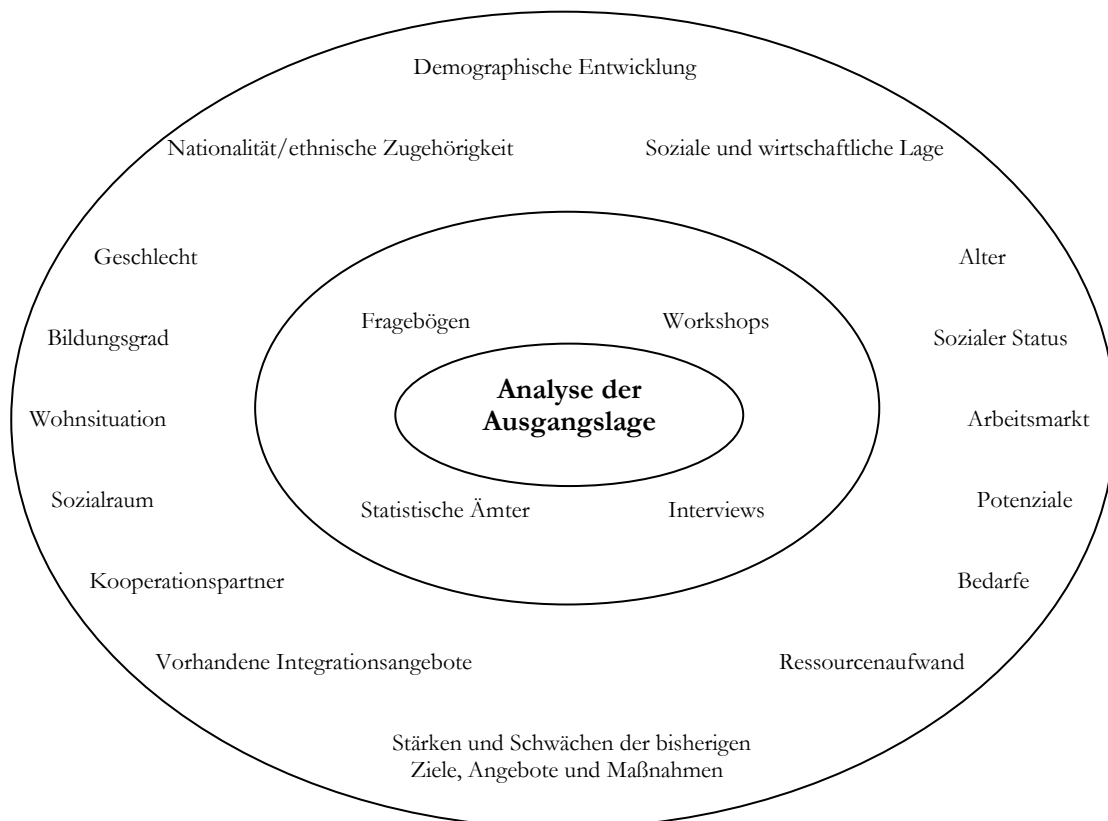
Demographische Entwicklung

Nationalität/ethnische Zugehörigkeit

Soziale und wirtschaftliche Lage

Geschlecht

Alter

Fragebögen

Workshops

Bildungsgrad

Sozialer Status

**Analyse der Ausgangslage**

Wohnsituation

Arbeitsmarkt

Statistische Ämter

Interviews

Sozialraum

Potenziale

Kooperationspartner

Bedarfe

Vorhandene Integrationsangebote

Ressourcenaufwand

Stärken und Schwächen der bisherigen Ziele, Angebote und Maßnahmen